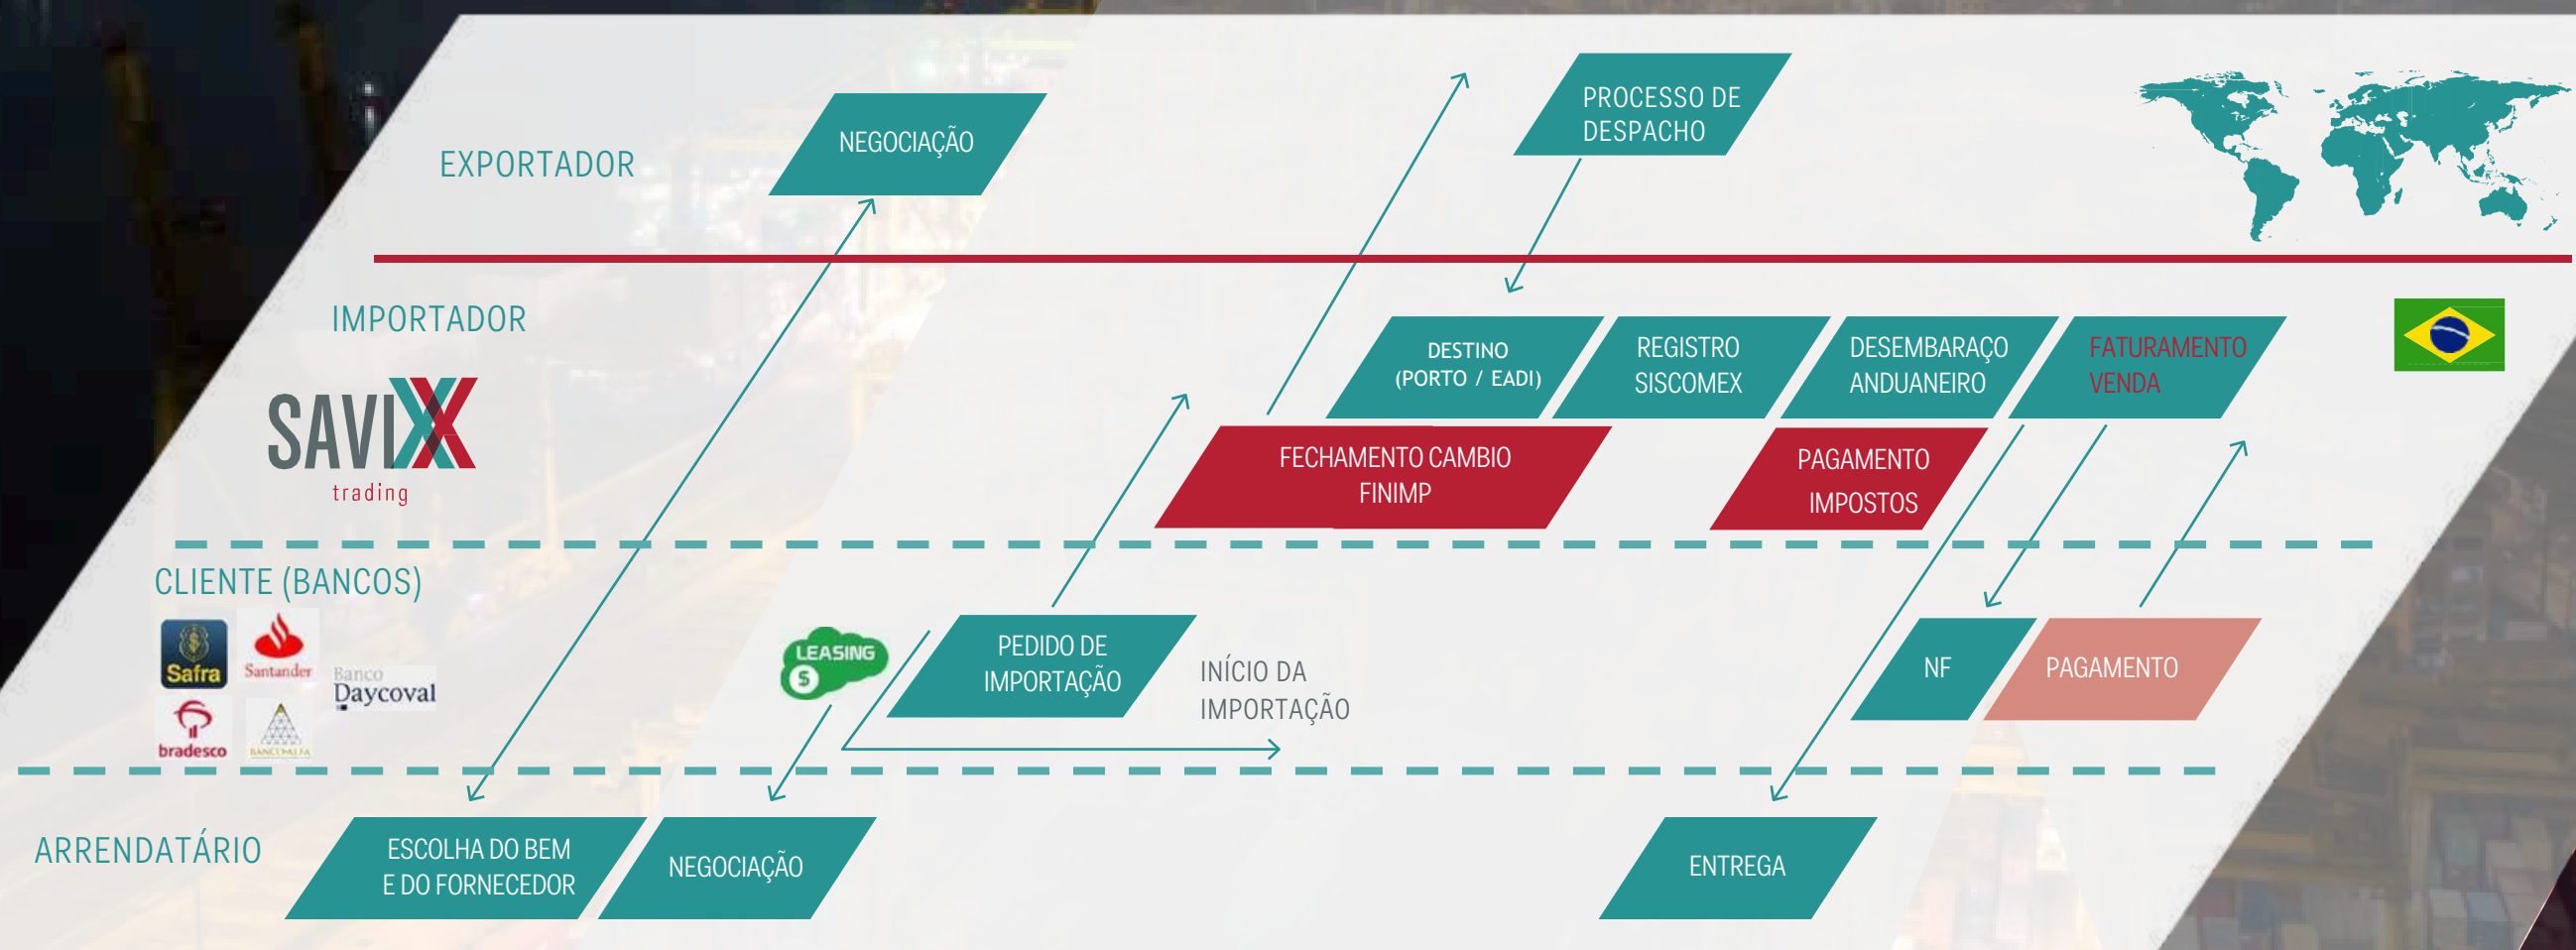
EXPORTADOR

NEGOCIAÇÃO

PROCESSO DE DESPACHO

IMPORTADOR

SAVIXX
trading

DESTINO
(PORTO / EADI)

REGISTRO SISCOMEX

DESEMBARAÇO ANDUANEIRO

FATURAMENTO VENDA

FECHAMENTO CAMBIO FINIMP

PAGAMENTO IMPOSTOS

CLIENTE (BANCOS)

Safra
Santander
Banco Daycoval
bradesco
BANCO ALFA

LEASING

PEDIDO DE IMPORTAÇÃO

INÍCIO DA IMPORTAÇÃO

NF

PAGAMENTO

ARRENDATÁRIO

ESCOLHA DO BEM E DO FORNECEDOR

NEGOCIAÇÃO

ENTREGA